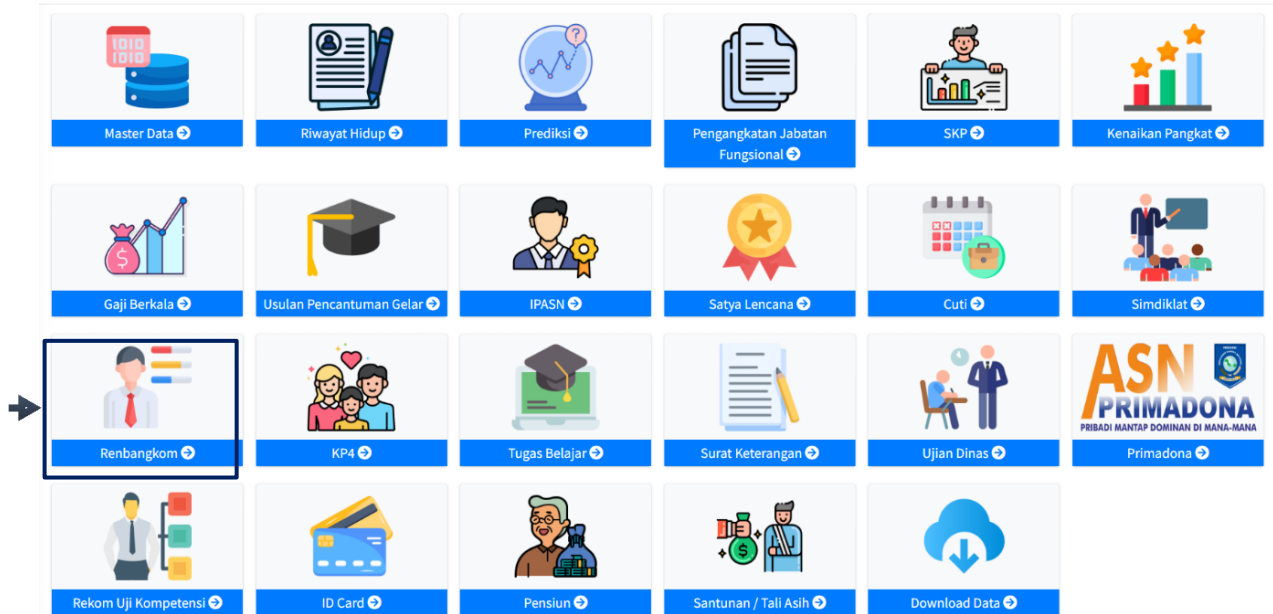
1010 1010

Master Data ➔

Riwayat Hidup ➔

Prediksi ➔

Pengangkatan Jabatan Fungsional ➔

SKP ➔

Kenaikan Pangkat ➔

Gaji Berkala ➔

Usulan Pencantuman Gelar ➔

IPASN ➔

Satya Lencana ➔

Cuti ➔

Simdiklat ➔

Renbangkom ➔

KP4 ➔

Tugas Belajar ➔

Surat Keterangan ➔

Ujian Dinas ➔

ASN PRIMADONA
PRIBADI MANTAP DOMINAN DI MANA-MANA

Primadona ➔

Rekom Uji Kompetensi ➔

ID Card ➔

Pensiun ➔

Santunan / Tali Asih ➔

Download Data ➔